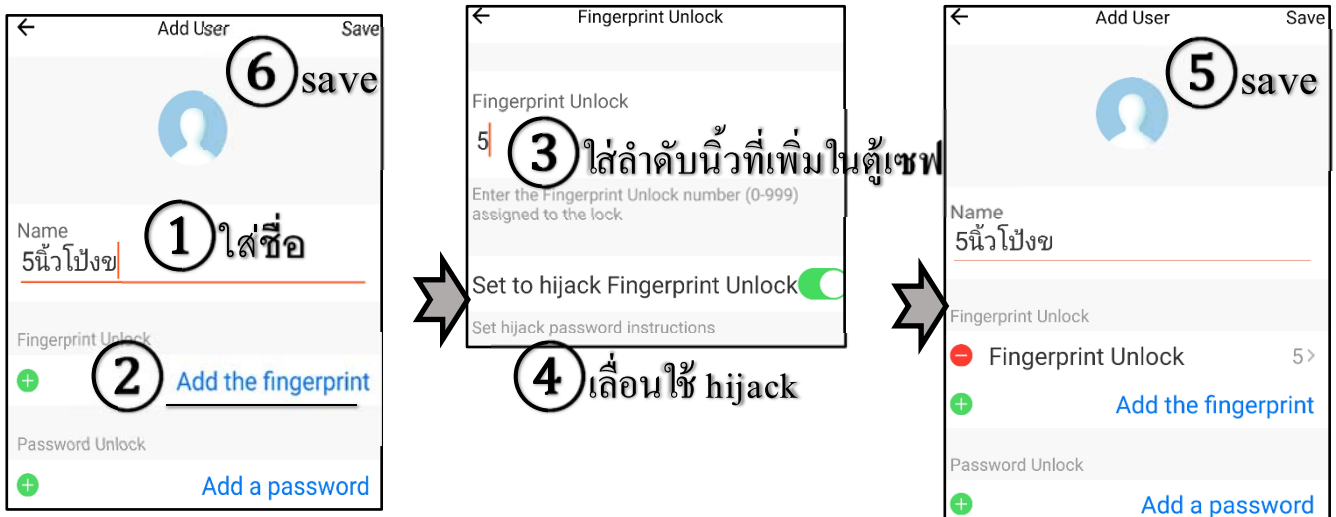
Add User
Save
6 save
Name
5นิ้วโป้งข
1 ใส่ชื่อ
Fingerprint Unlock
2 Add the fingerprint
Password Unlock
Add a password

Fingerprint Unlock
Fingerprint Unlock
5
3 ใส่ลำดับนิ้วที่เพิ่มในตู้เซฟ
Enter the Fingerprint Unlock number (0-999) assigned to the lock
Set to hijack Fingerprint Unlock
Set hijack password instructions
4 เลื่อนใช้ hijack

Add User
Save
5 save
Name
5นิ้วโป้งข
Fingerprint Unlock
Fingerprint Unlock
5
Add the fingerprint
Password Unlock
Add a password